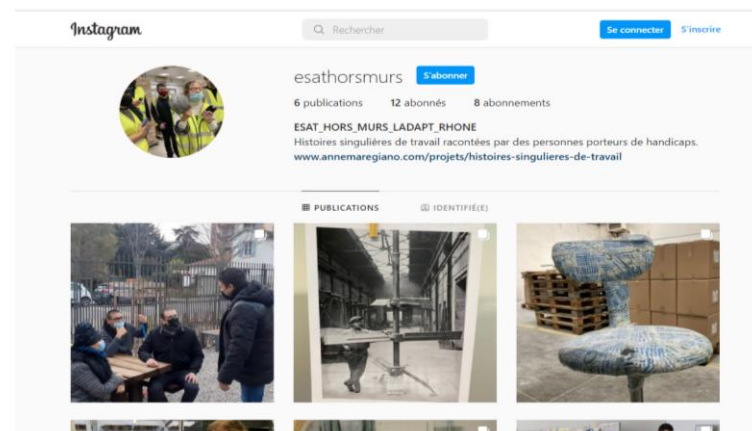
Instagram

Rechercher

Se connecter S'inscrire

esathorsmurs S'abonner

6 publications 12 abonnés 8 abonnements

ESAT_HORS_MURS_LADAPT_RHONE
Histoires singulières de travail racontées par des personnes porteurs de handicaps.
www.annemaregiano.com/projets/histoires-singulieres-de-travail

PUBLICATIONS IDENTIFIÉ(E)